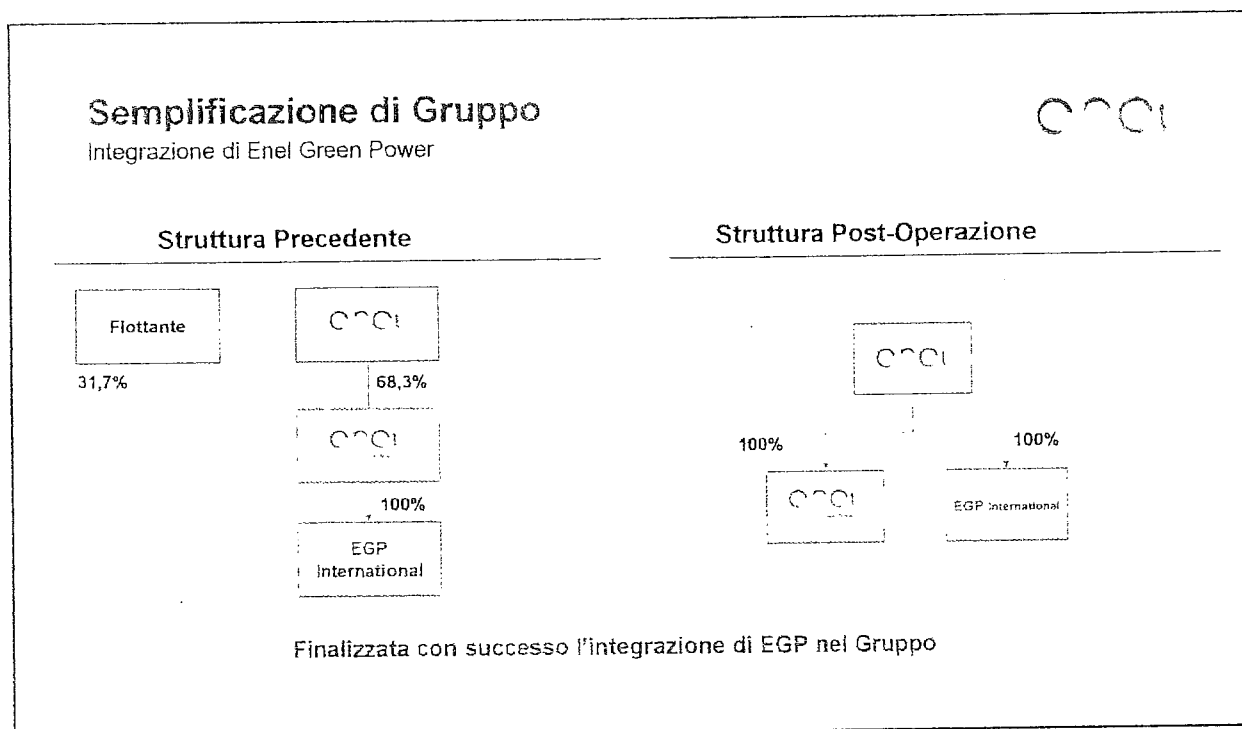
Semplificazione di Gruppo
Integrazione di Enel Green Power

enel

Struttura Precedente

Flottante

31,7%

enel

68,3%

enel

100%

EGP International

Struttura Post-Operazione

enel

100%

100%

enel

EGP International

Finalizzata con successo l'integrazione di EGP nel Gruppo